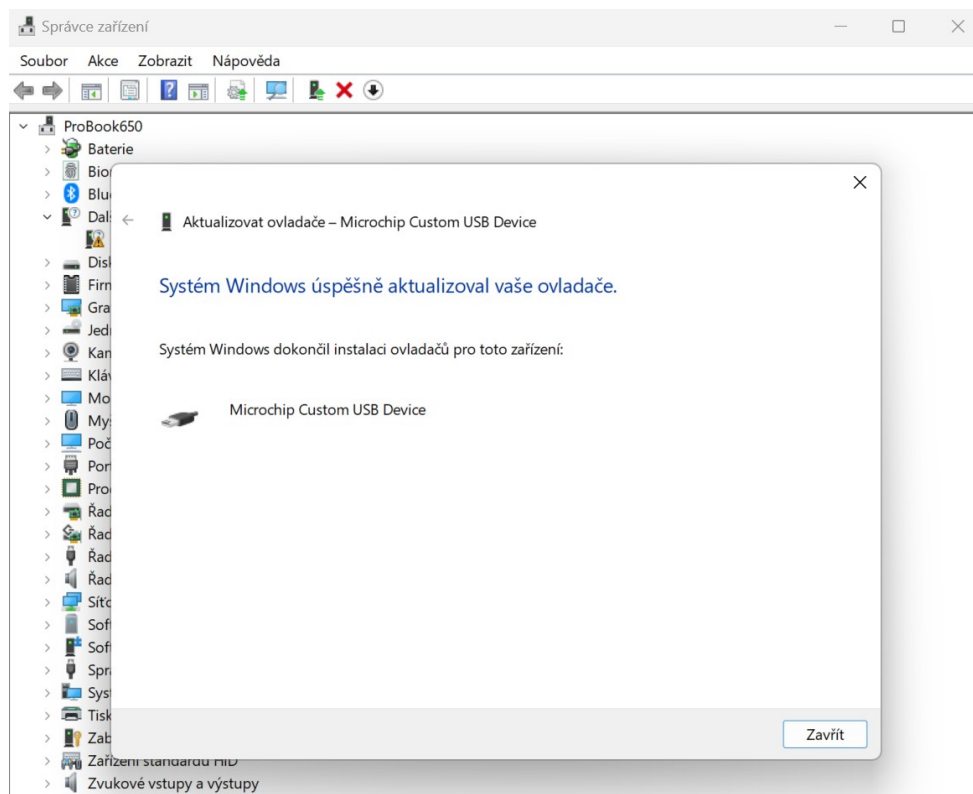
Správce zařízení

Soubor Akce Zobrazit Nápověda

ProBook650
Baterie
Bio
Blu
Dal
Disk
Firm
Gra
Jed
Kam
Kláv
Mo
Mys
Poč
Port
Pro
Řad
Řad
Řad
Řad
Síť
Soft
Soft
Spr
Syst
Tisk
Zab
Zařízení standardu HID
Zvukové vstupy a výstupy

Aktualizovat ovladače – Microchip Custom USB Device

Systém Windows úspěšně aktualizoval vaše ovladače.

Systém Windows dokončil instalaci ovladačů pro toto zařízení:

Microchip Custom USB Device

Zavřít